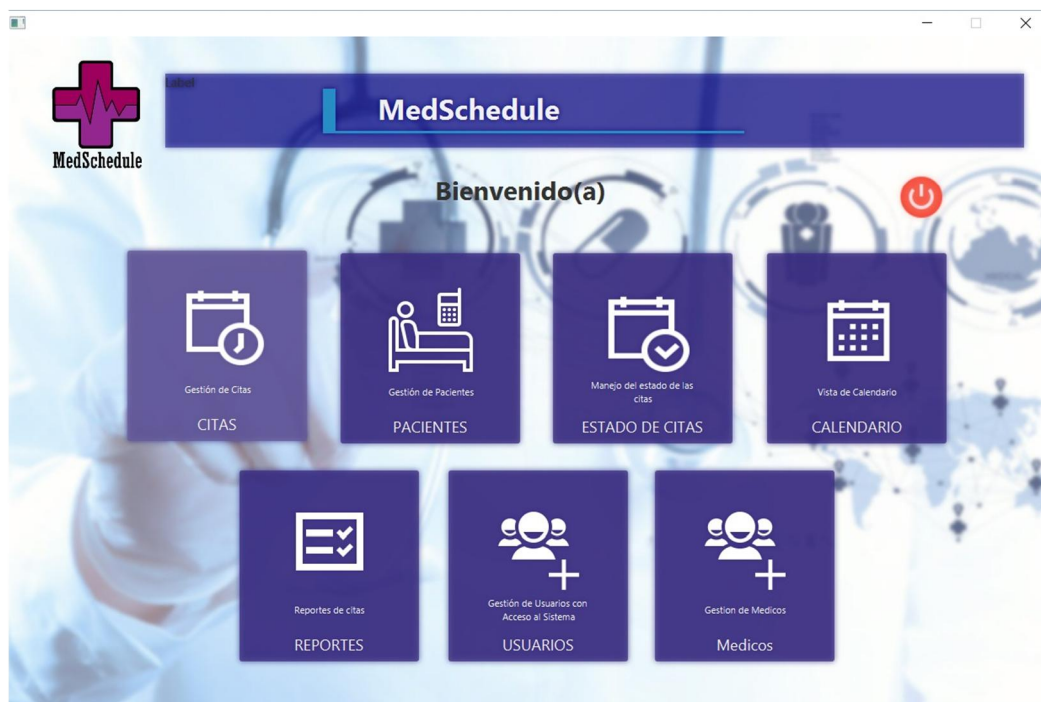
MedSchedule

Label

MedSchedule

Bienvenido(a)

Gestión de Citas
CITAS

Gestión de Pacientes
PACIENTES

Manejo del estado de las citas
ESTADO DE CITAS

Vista de Calendario
CALENDARIO

Reportes de citas
REPORTES

Gestión de Usuarios con Acceso al Sistema
USUARIOS

Gestion de Medicos
Medicos